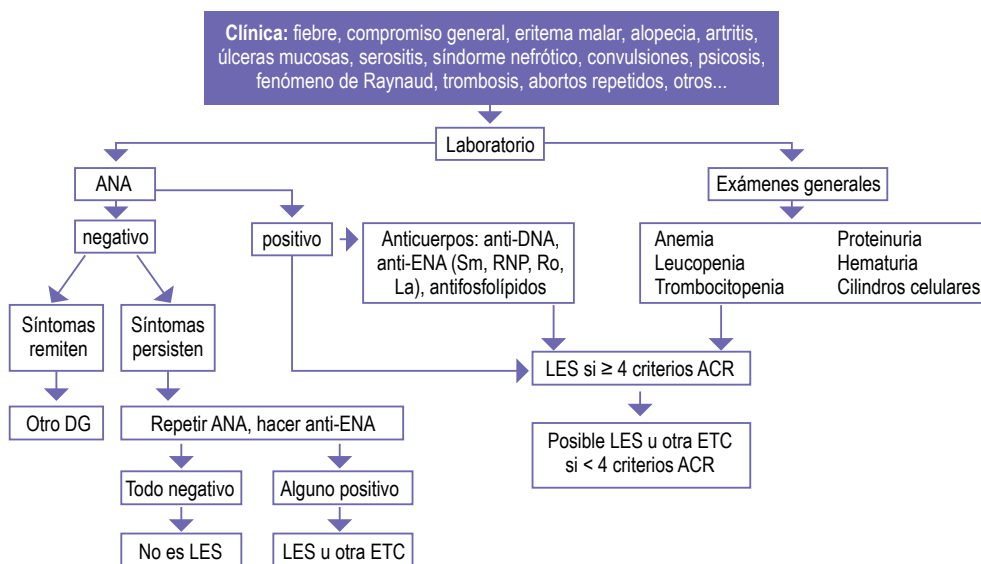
**Clínica:** fiebre, compromiso general, eritema malar, alopecia, artritis, úlceras mucosas, serositis, síndorme nefrótico, convulsiones, psicosis, fenómeno de Raynaud, trombosis, abortos repetidos, otros...

Laboratorio

ANA

negativo

Síntomas remiten

Otro DG

Síntomas persisten

Repetir ANA, hacer anti-ENA

Todo negativo

No es LES

Alguno positivo

LES u otra ETC

positivo

Anticuerpos: anti-DNA, anti-ENA (Sm, RNP, Ro, La), antifosfolípidos

Exámenes generales

Anemia
Leucopenia
Trombocitopenia

Proteinuria
Hematuria
Cilindros celulares

LES si $\geq$ 4 criterios ACR

Posible LES u otra ETC si < 4 criterios ACR